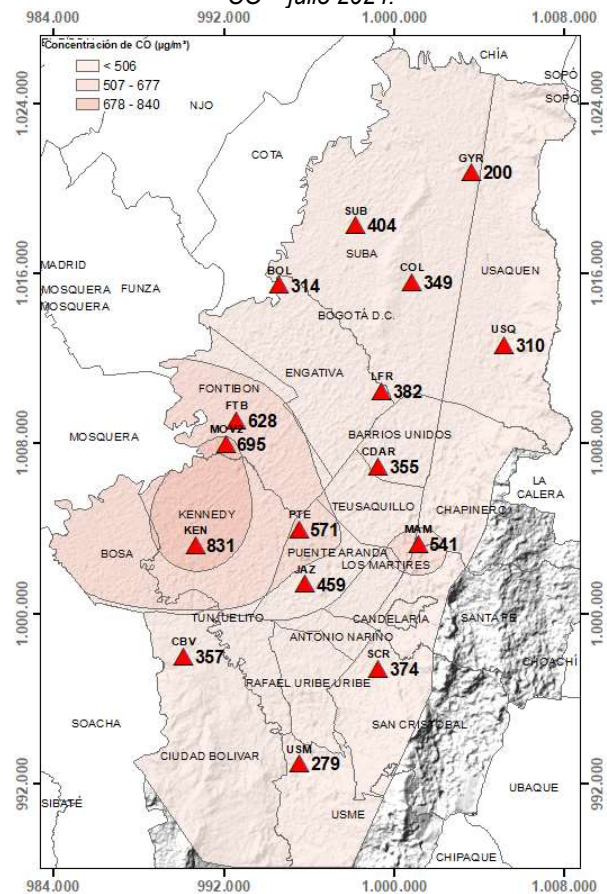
CO – julio 2021.

984.000 992.000 1.000.000 1.008.000

Concentración de CO (µg/m³)
< 506
507 - 677
678 - 840

1.024.000
1.016.000
1.008.000
1.000.000
992.000

NJO
CHÍA
SOPÓ
SOPÓ
COTA
GYR 200
SUB 404
SUBA
MADRID
BOL 314
COL 349
USAQUEN
MOSQUERA FUNZA
MOSQUERA
BOGOTÁ D.C.
USQ 310
ENGATIVA
LFR 382
FONTIBON
FTB 628
MOVI2 695
MOSQUERA
BARRIOS UNIDOS
CDAR 355
LA CALERA
TEUSAQUILLO
KENNEDY
CHAPINERO
PTE 571
MAM 541
KEN 831
BOSA
PUENTE ARANDA
LOS MARTIRES
JAZ 459
TUNJUELITO
CANDELARIA
SANTA FE
ANTONIO NARIÑO
CBV 357
SCR 374
CHOACHÍ
RAFAEL URIBE URIBE
SOACHA
SAN CRISTOBAL
CIUDAD BOLIVAR
USM 279
UBAQUE
SIBATÉ
USME
CHIPAQUE

984.000 992.000 1.000.000 1.008.000